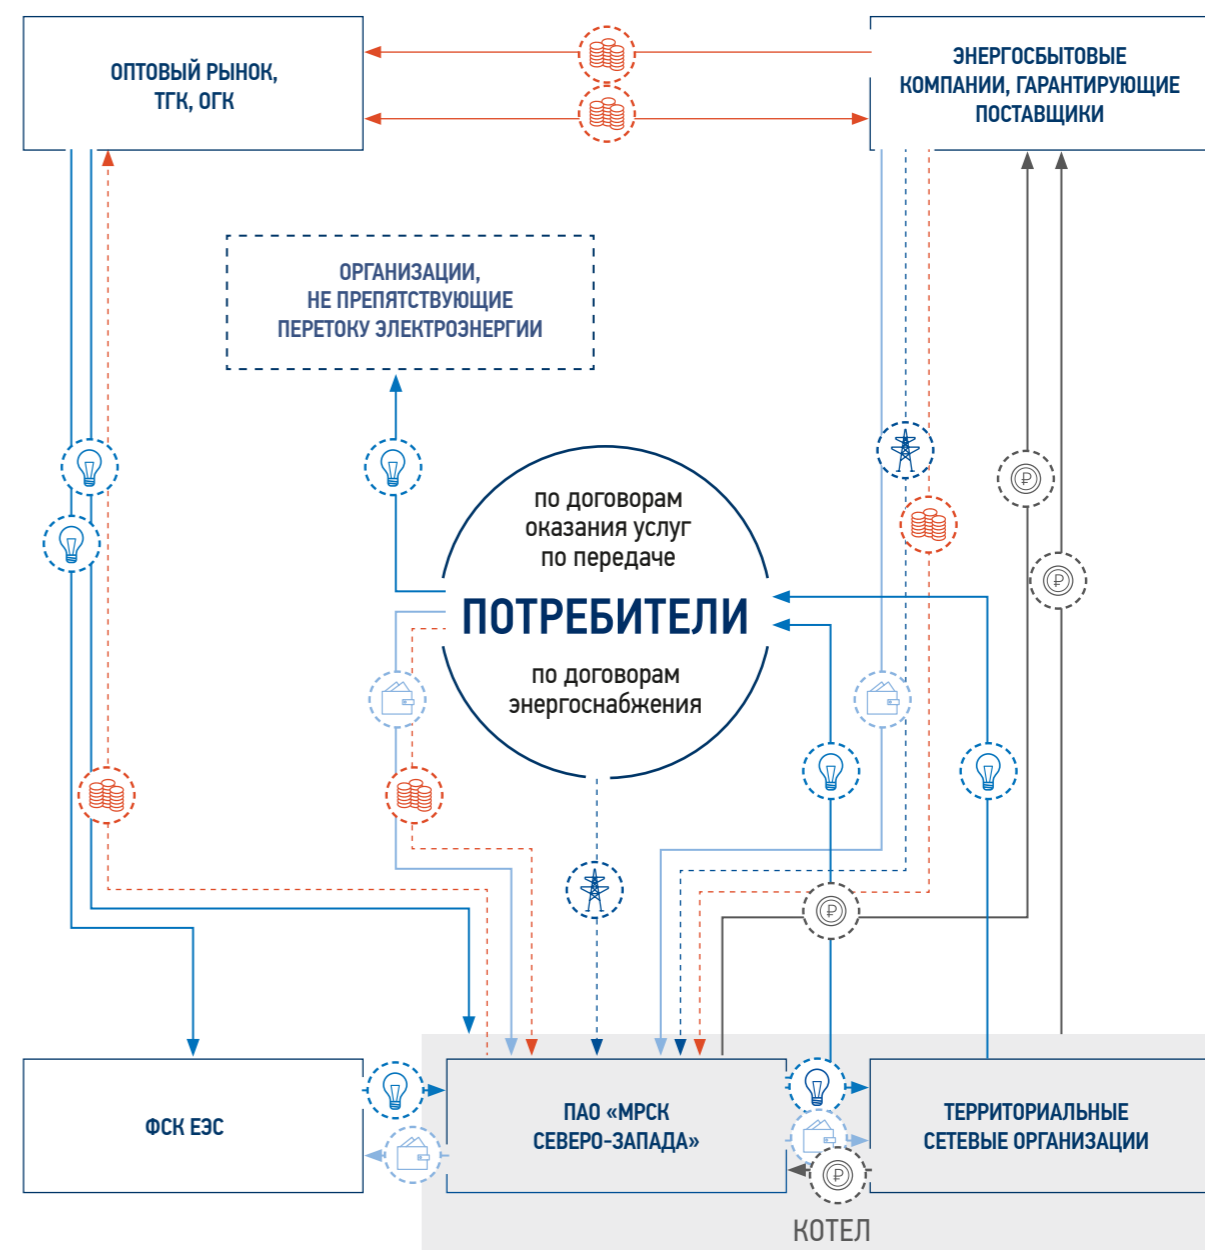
ОПТОВЫЙ РЫНОК, ТГК, ОГК

ЭНЕРГОСБЫТОВЫЕ КОМПАНИИ, ГАРАНТИРУЮЩИЕ ПОСТАВЩИКИ

ОРГАНИЗАЦИИ, НЕ ПРЕПЯТСТВУЮЩИЕ ПЕРЕТОКУ ЭЛЕКТРОЭНЕРГИИ

по договорам оказания услуг по передаче

ПОТРЕБИТЕЛИ

по договорам энергоснабжения

ФСК ЕЭС

ПАО «МРСК СЕВЕРО-ЗАПАДА»

ТЕРРИТОРИАЛЬНЫЕ СЕТЕВЫЕ ОРГАНИЗАЦИИ

КОТЕЛ